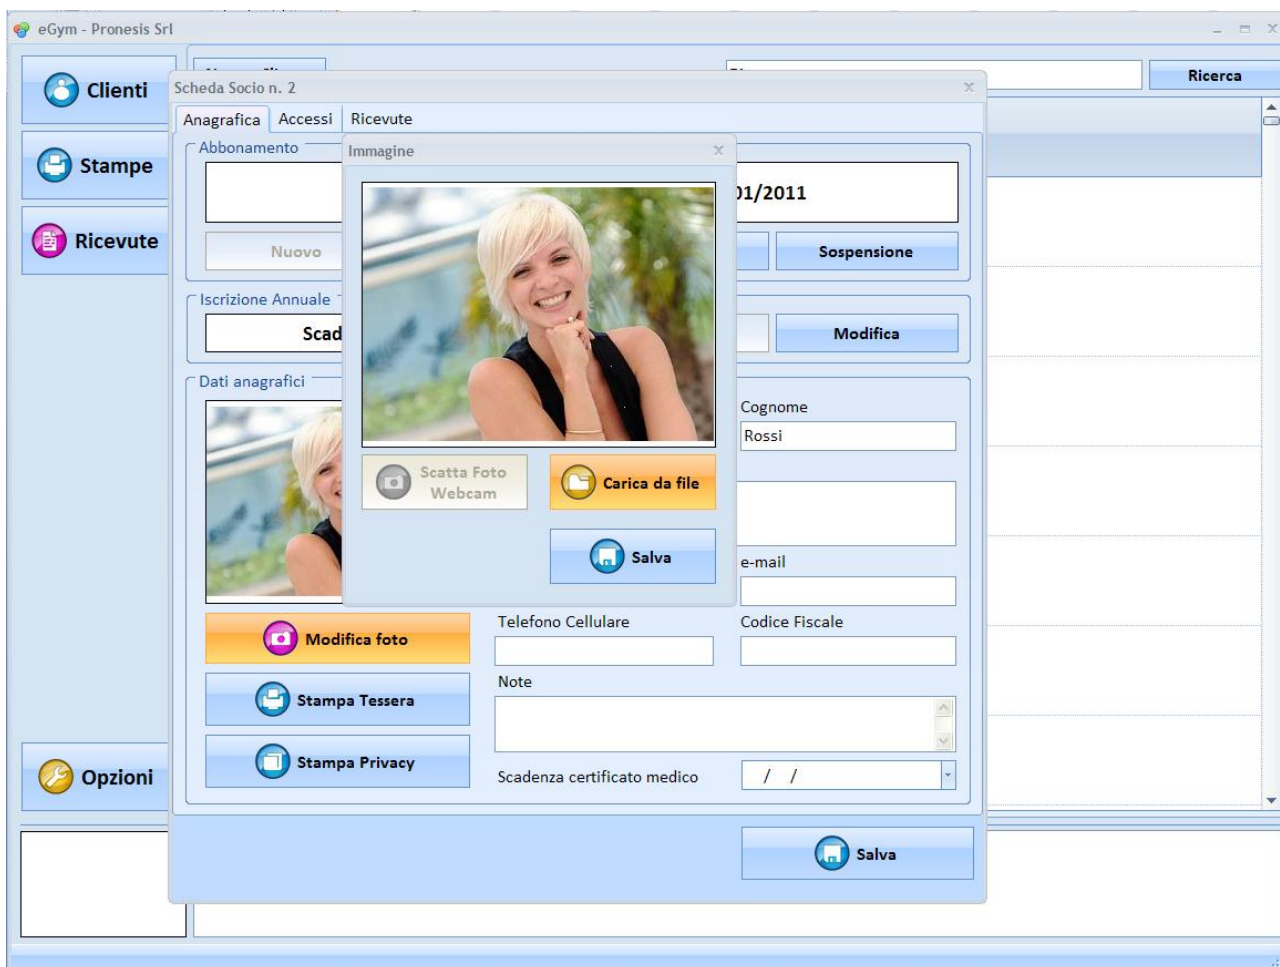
eGym - Pronesis Srl

Clienti

Stampe

Ricevute

Opzioni

Ricerca

Scheda Socio n. 2

Anagrafica | Accessi | Ricevute

Abbonamento

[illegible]01/2011

Nuovo

Sospensione

Iscrizione Annuale

Scad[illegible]

Modifica

Dati anagrafici

Immagine

Scatta Foto Webcam

Carica da file

Salva

Cognome

Rossi

e-mail

Modifica foto

Telefono Cellulare

Codice Fiscale

Stampa Tessera

Note

Stampa Privacy

Scadenza certificato medico

/ /

Salva